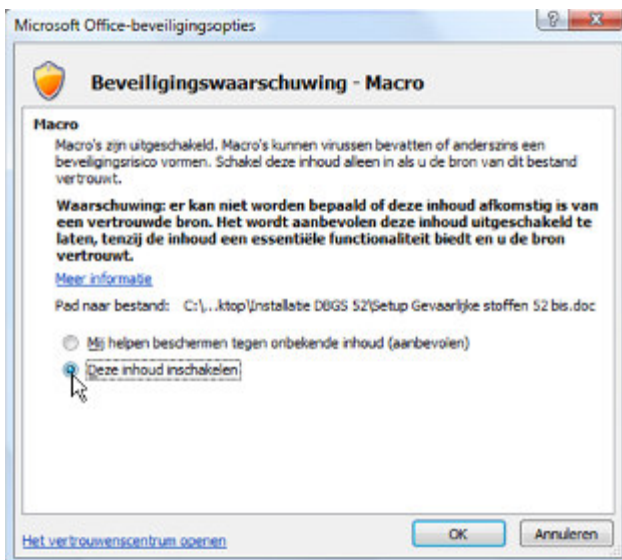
Microsoft Office-beveiligingsopties

?

X

Beveiligingswaarschuwing - Macro

Macro

Macro's zijn uitgeschakeld. Macro's kunnen virussen bevatten of anderszins een beveiligingsrisico vormen. Schakel deze inhoud alleen in als u de bron van dit bestand vertrouwt.

Waarschuwing: er kan niet worden bepaald of deze inhoud afkomstig is van een vertrouwde bron. Het wordt aanbevolen deze inhoud uitgeschakeld te laten, tenzij de inhoud een essentiële functionaliteit biedt en u de bron vertrouwt.

Meer informatie

Pad naar bestand: C:\...ktop\Installatie DBGS 52\Setup Gevaarlijke stoffen 52 bis.doc

Mij helpen beschermen tegen onbekende inhoud (aanbevolen)

Deze inhoud inschakelen

Het vertrouwenscentrum openen

OK

Annuleren